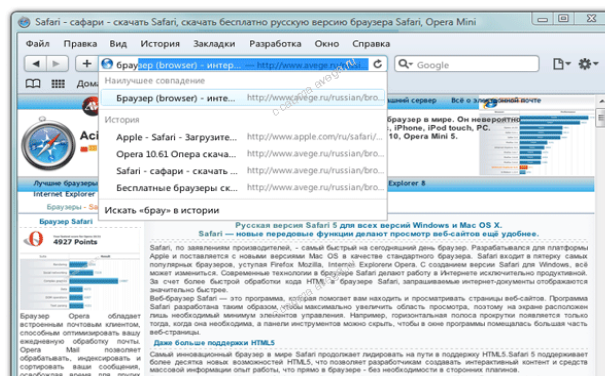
Safari - сафари - скачать Safari, скачать бесплатно русскую версию браузера Safari, Opera Mini

Файл Правка Вид История Закладки Разработка Окно Справка

браузер (browser) - интер... — http://www.avege.ru/russ...

Google

Наилучшее совпадение

Браузер (browser) - инте... http://www.avege.ru/russian/bro...

История

Apple - Safari - Загрузите... http://www.apple.com/ru/safari/...

Opera 10.61 Опера скача... http://www.avege.ru/russian/bro...

Safari - сафари - скачать ... http://www.avege.ru/russian/bro...

Бесплатные браузеры ск... http://www.avege.ru/russian/bro...

Искать «брау» в истории

сервер Всё о электронной почте

в мире. Он невероятно

iPhone, iPod touch, PC.

Лучшие браузеры

Internet Explorer

Explorer 8

Браузеры - Веб-браузеры

Браузер Safari

4927 Points

Браузер Opera обладает встроенным почтовым клиентом, способным оптимизировать вашу ежедневную обработку почты. Opera Mail позволяет обрабатывать, индексировать и сортировать ваши сообщения,

Русская версия Safari 5 для всех версий Windows и Mac OS X.

Safari — новые передовые функции делают просмотр веб-сайтов ещё удобнее.

Safari, по заявлениям производителей, - самый быстрый на сегодняшний день браузер. Разрабатывался для платформы Apple и поставляется с новыми версиями Mac OS в качестве стандартного браузера. Safari входит в пятерку самых популярных браузеров, уступая FireFox Mozilla, Internet Explorer и Opera. С созданием версии Safari для Windows, всё может измениться. Современные технологии в браузере Safari делают работу в Интернете исключительно продуктивной. За счет более быстрой обработки кода HTML в браузере Safari, загружаемые интернет-документы отображаются значительно быстрее.

Веб-браузер Safari — это программа, которая помогает вам находить и просматривать страницы веб-сайтов. Программа Safari разработана таким образом, чтобы максимально увеличить область просмотра, поэтому на экране расположено лишь необходимый минимум элементов управления. Например, горизонтальная полоса прокрутки появляется только тогда, когда она необходима, а панели инструментов можно скрыть, чтобы в окне программы помещалась большая часть веб-страницы.

Даже больше поддержки HTML5

Самый инновационный браузер в мире Safari продолжает лидировать на пути в поддержку HTML5.Safari 5 поддерживает более десятка новых возможностей HTML5, что позволяет разработчикам создавать интерактивный контент и средств массовой информации опыт работы, что прямо в браузер - без необходимости в сторонних плагинов.

www.avege.ru